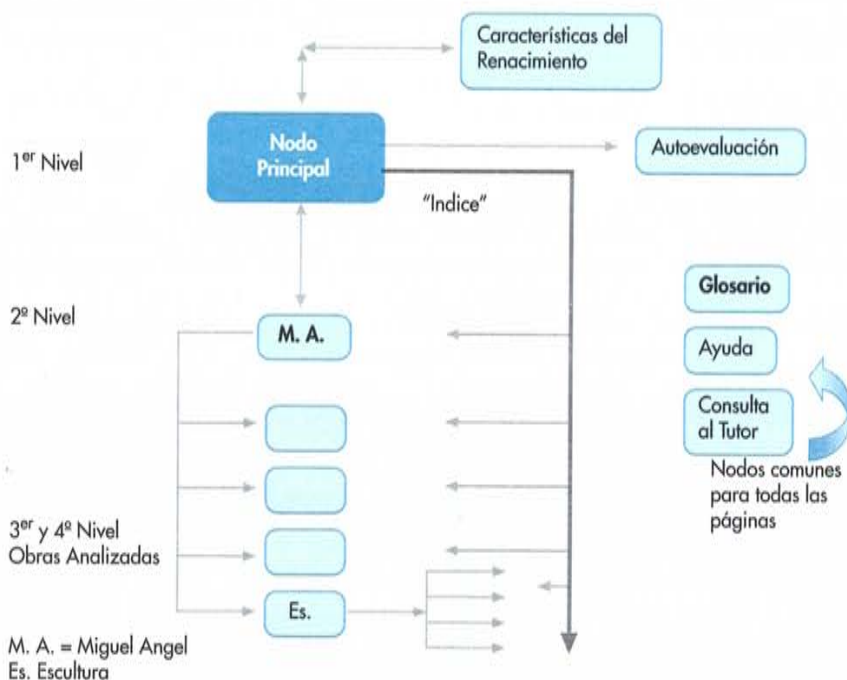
Características del Renacimiento

1$^{er}$ Nivel

Nodo Principal

Autoevaluación

"Indice"

2º Nivel

M. A.

Glosario

Ayuda

Consulta al Tutor

Nodos comunes para todas las páginas

3$^{er}$ y 4º Nivel Obras Analizadas

Es.

M. A. = Miguel Angel
Es. Escultura